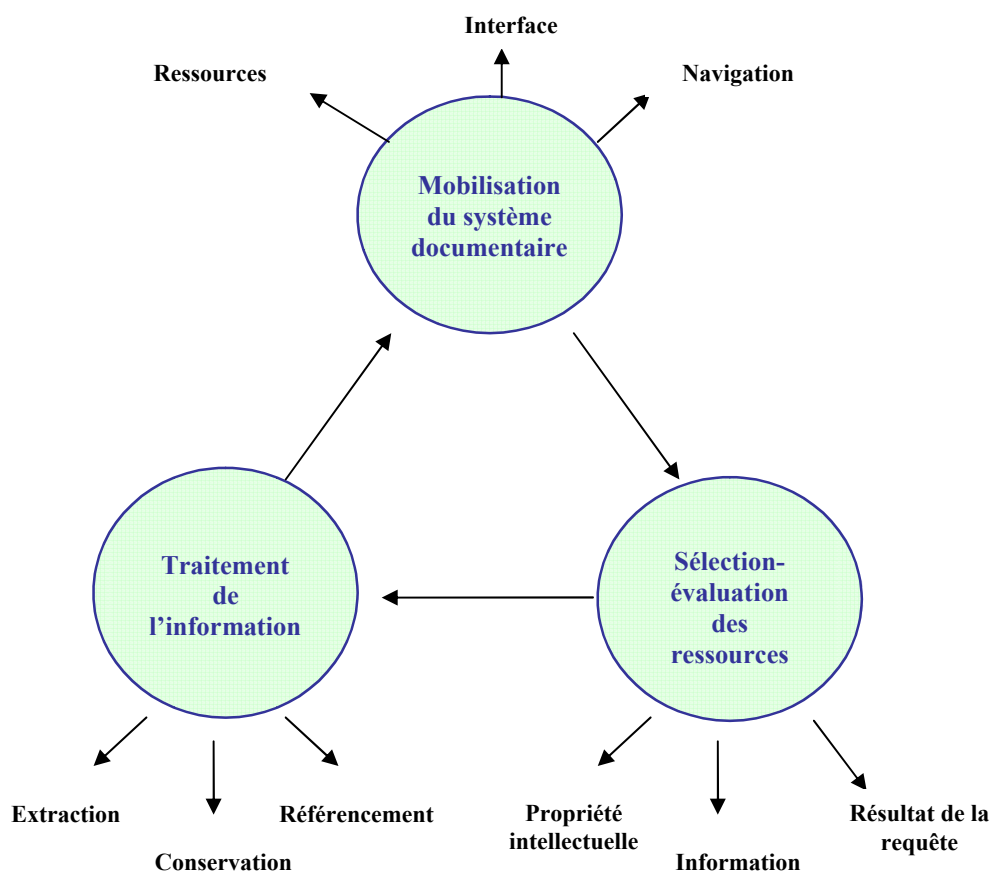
Interface

Ressources

Navigation

Mobilisation du système documentaire

Traitement de l'information

Sélection-évaluation des ressources

Extraction

Conservation

Référencement

Propriété intellectuelle

Information

Résultat de la requête